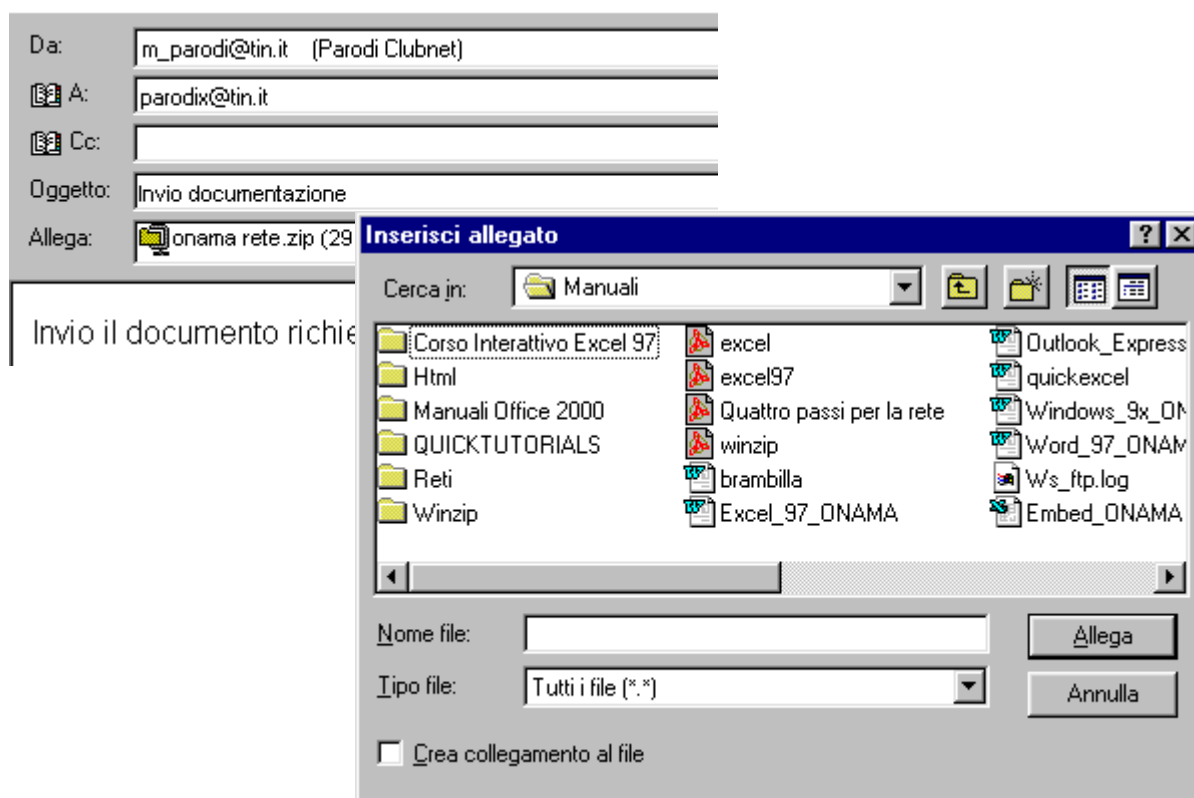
Da: m_parodi@tin.it (Parodi Clubnet)
A: parodix@tin.it
Cc:
Oggetto: Invio documentazione
Allega: onama rete.zip (29

Invio il documento richie

Inserisci allegato
?
Cerca in: Manuali

Corso Interattivo Excel 97
Html
Manuali Office 2000
QUICKTUTORIALS
Reti
Winzip
excel
excel97
Quattro passi per la rete
winzip
brambilla
Excel_97_ONAMA
Outlook_Express
quickexcel
Windows_9x_ON
Word_97_ONAM
Ws_ftp.log
Embed_ONAMA

Nome file:
Tipo file: Tutti i file (*.*)
Allega
Annulla
Crea collegamento al file